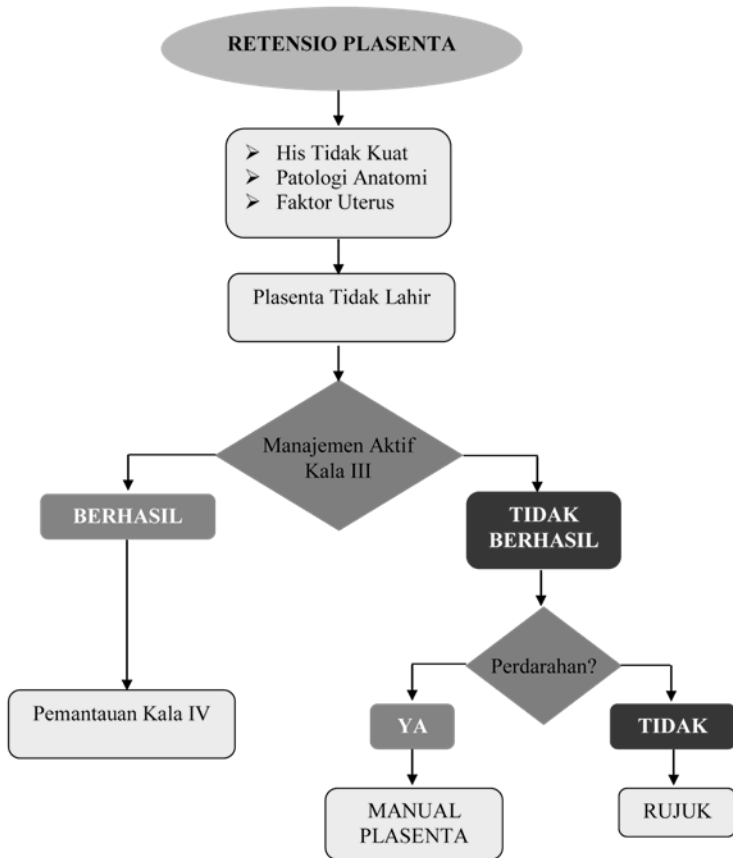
RETENSIO PLASENTA

➢ His Tidak Kuat
➢ Patologi Anatomi
➢ Faktor Uterus

Plasenta Tidak Lahir

Manajemen Aktif Kala III

BERHASIL

TIDAK BERHASIL

Pemantauan Kala IV

Perdarahan?

YA

TIDAK

MANUAL PLASENTA

RUJUK